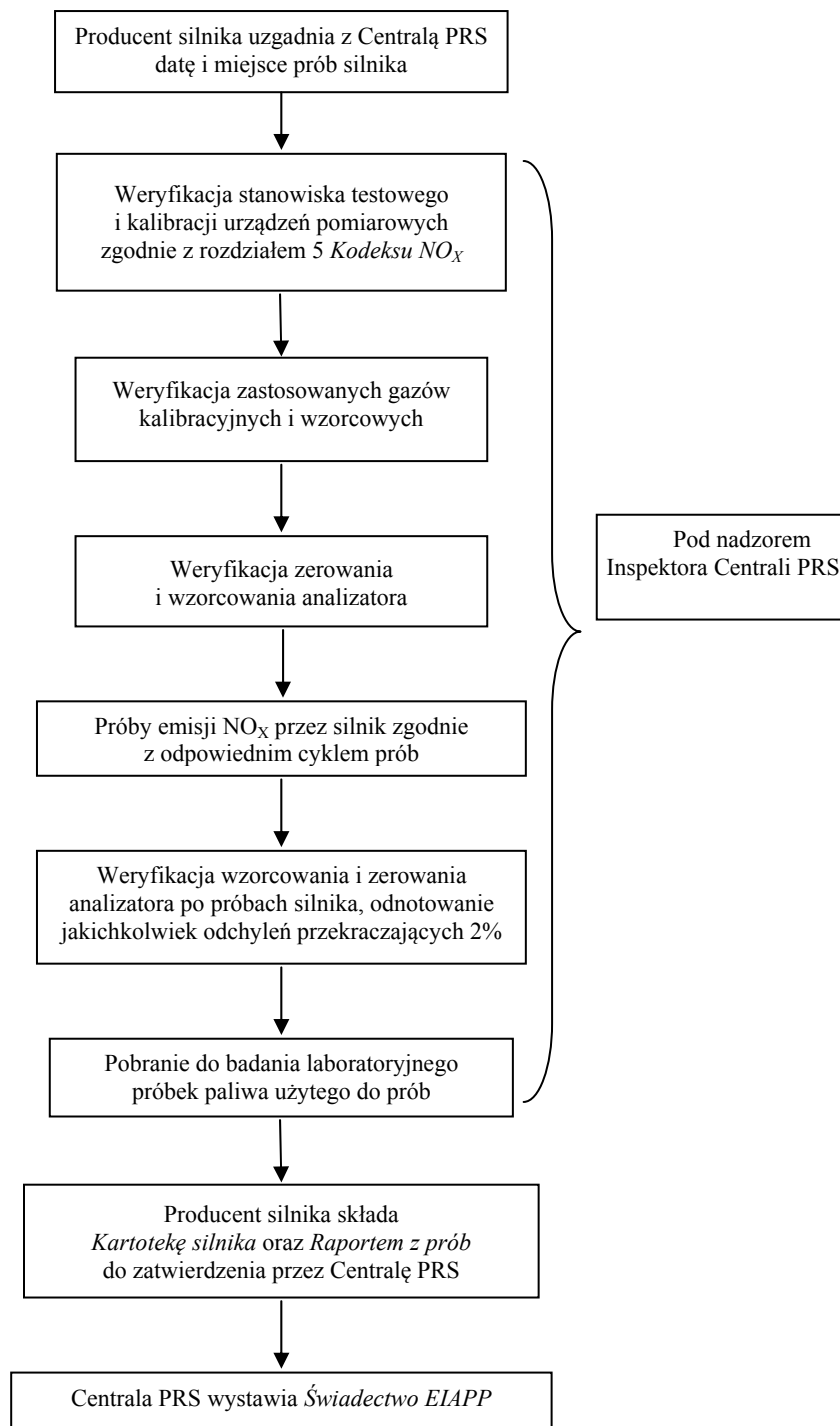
Producent silnika uzgadnia z Centralą PRS datę i miejsce prób silnika

Weryfikacja stanowiska testowego i kalibracji urządzeń pomiarowych zgodnie z rozdziałem 5 *Kodeksu $NO_X$*

Weryfikacja zastosowanych gazów kalibracyjnych i wzorcowych

Weryfikacja zerowania i wzorcowania analizatora

Próby emisji $NO_X$ przez silnik zgodnie z odpowiednim cyklem prób

Weryfikacja wzorcowania i zerowania analizatora po próbach silnika, odnotowanie jakichkolwiek odchyleń przekraczających 2%

Pobranie do badania laboratoryjnego próbek paliwa użytego do prób

Pod nadzorem Inspektora Centrali PRS

Producent silnika składa *Kartotekę silnika* oraz *Raportem z prób* do zatwierdzenia przez Centralę PRS

Centrala PRS wystawia *Świadectwo EIAPP*